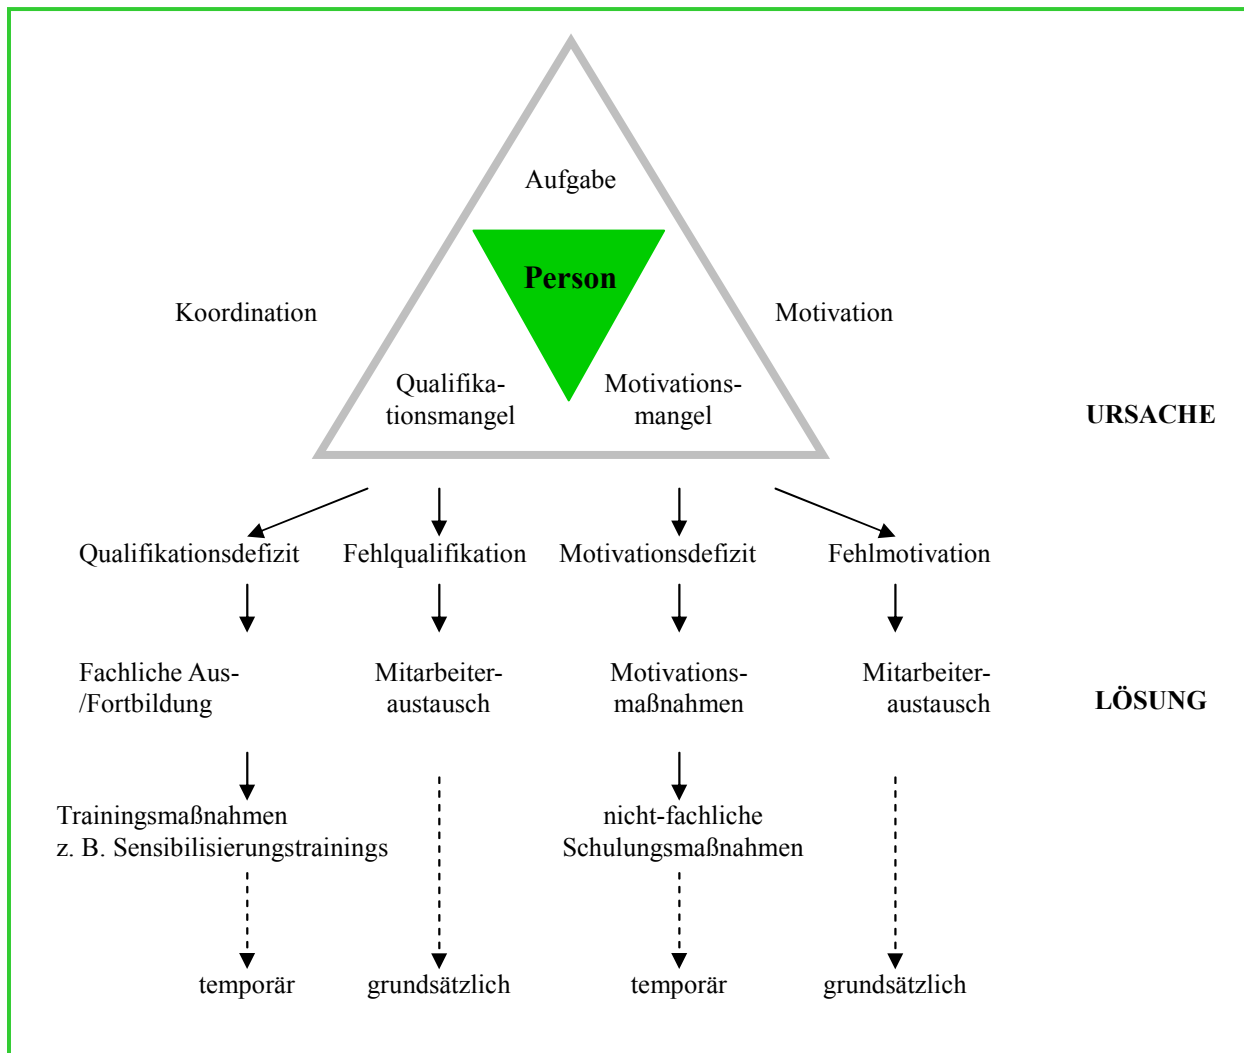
Aufgabe

Person

Koordination

Motivation

Qualifikationsmangel

Motivationsmangel

URSACHE

Qualifikationsdefizit

Fehlqualifikation

Motivationsdefizit

Fehlmotivation

Fachliche Aus- /Fortbildung

Mitarbeiteraustausch

Motivationsmaßnahmen

Mitarbeiteraustausch

LÖSUNG

Trainingsmaßnahmen z. B. Sensibilisierungstrainings

nicht-fachliche Schulungsmaßnahmen

temporär

grundsätzlich

temporär

grundsätzlich